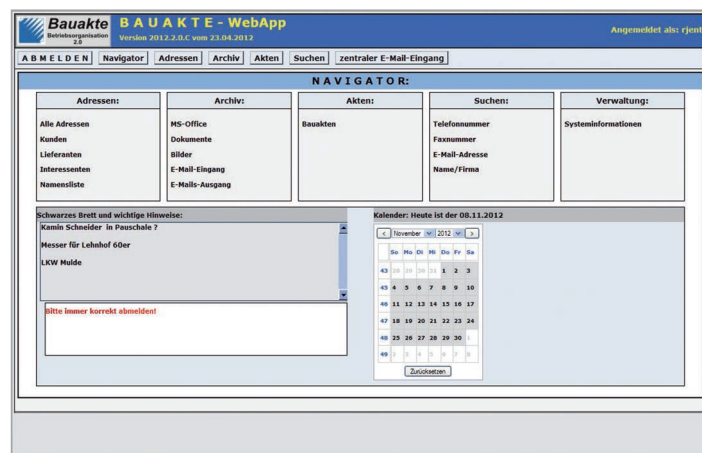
Bauakte
Betriebsorganisation 2.0

B A U A K T E - WebApp
Version 2012.2.0.C vom 23.04.2012

Angemeldet als: rjent

A B M E L D E N | Navigator | Adressen | Archiv | Akten | Suchen | zentraler E-Mail-Eingang

N A V I G A T O R:

| Adressen: | Archiv: | Akten: | Suchen: | Verwaltung: |
|---|---|---|---|---|
| Alle Adressen | MS-Office | Bauakten | Telefonnummer | Systeminformationen |
| Kunden | Dokumente | | Faxnummer | |
| Lieferanten | Bilder | | E-Mail-Adresse | |
| Interessenten | E-Mail-Eingang | | Name/Firma | |
| Namensliste | E-Mails-Ausgang | | | |

Schwarzes Brett und wichtige Hinweise:

Kamin Schneider in Pauschale ?

Messer für Lehnhof 60er

LKW Mulde

Bitte immer korrekt abmelden!

Kalender: Heute ist der 08.11.2012

< November 2012 >

| | So | Mo | Di | Mi | Do | Fr | Sa |
|---|---|---|---|---|---|---|---|
| 43 | 28 | 29 | 30 | 31 | 1 | 2 | 3 |
| 45 | 4 | 5 | 6 | 7 | 8 | 9 | 10 |
| 46 | 11 | 12 | 13 | 14 | 15 | 16 | 17 |
| 47 | 18 | 19 | 20 | 21 | 22 | 23 | 24 |
| 48 | 25 | 26 | 27 | 28 | 29 | 30 | 1 |
| 49 | 2 | 3 | 4 | 5 | 6 | 7 | 8 |

Zurücksetzen